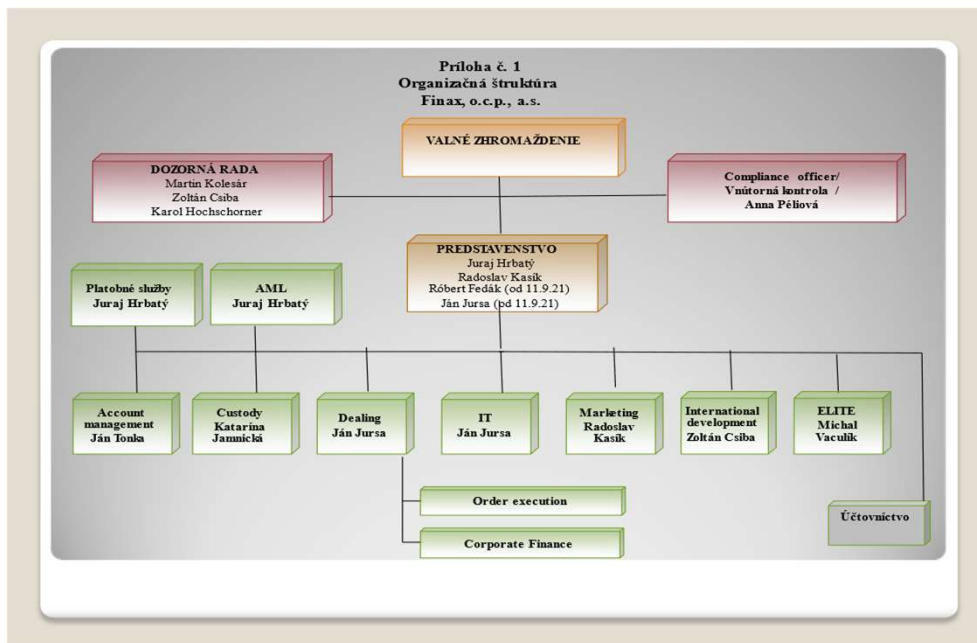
Príloha č. 1
Organizačná štruktúra
Finax, o.c.p., a.s.

VALNÉ ZHROMAŽDENIE

DOZORNÁ RADA
Martin Kolesár
Zoltán Csiba
Karol Hochschorner

Compliance officer/
Vnútorná kontrola /
Anna Péliová

PREDSTAVENSTVO
Juraj Hrbatý
Radoslav Kasík
Róbert Fedák (od 11.9.21)
Ján Jursa (od 11.9.21)

Platobné služby
Juraj Hrbatý

AML
Juraj Hrbatý

Account management
Ján Tonka

Custody
Katarína Jamnická

Dealing
Ján Jursa

IT
Ján Jursa

Marketing
Radoslav Kasík

International development
Zoltán Csiba

ELITE
Michal Vaculík

Order execution

Corporate Finance

Účtovníctvo